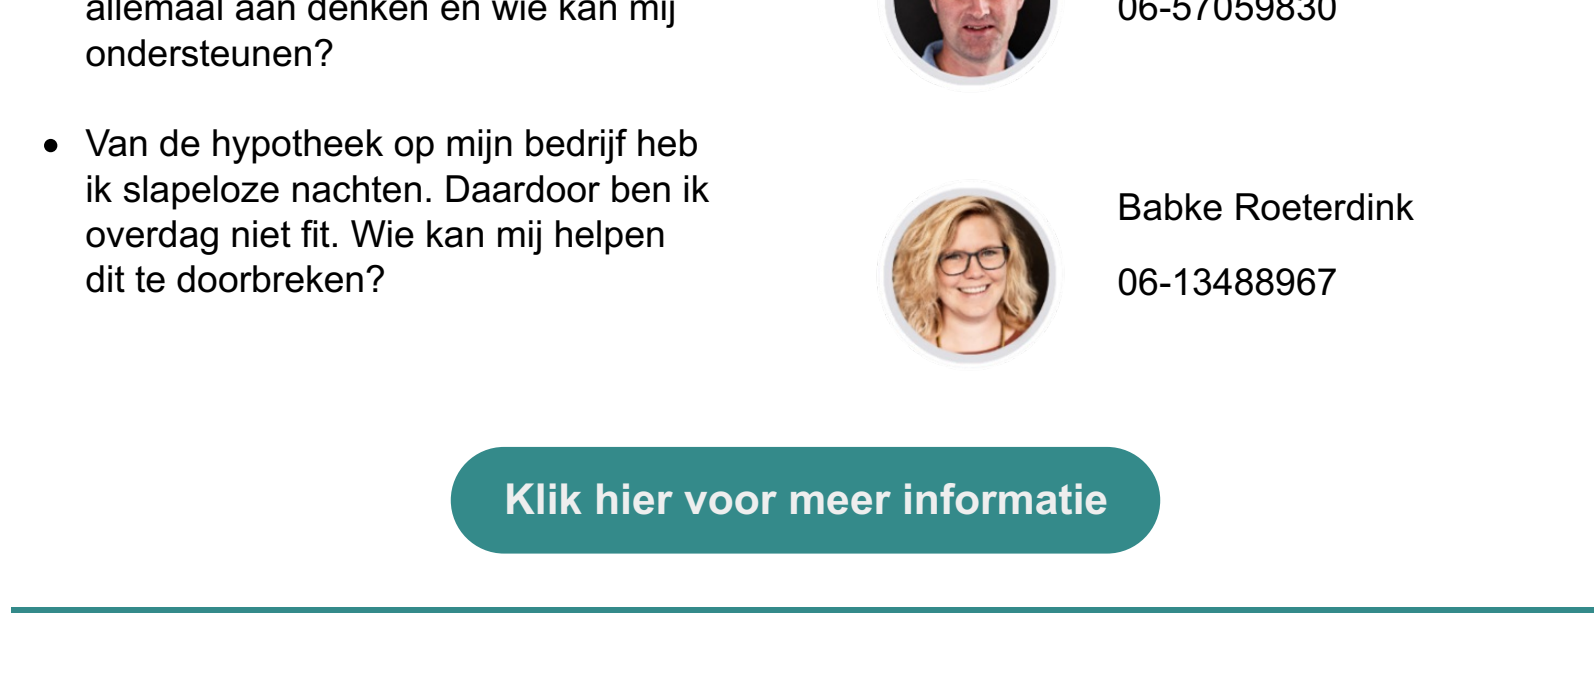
allemaal aan denken en wie kan mij ondersteunen?

- Van de hypotheek op mijn bedrijf heb ik slapeloze nachten. Daardoor ben ik overdag niet fit. Wie kan mij helpen dit te doorbreken?

06-57059830

Babke Roeterdink

06-13488967

Klik hier voor meer informatie